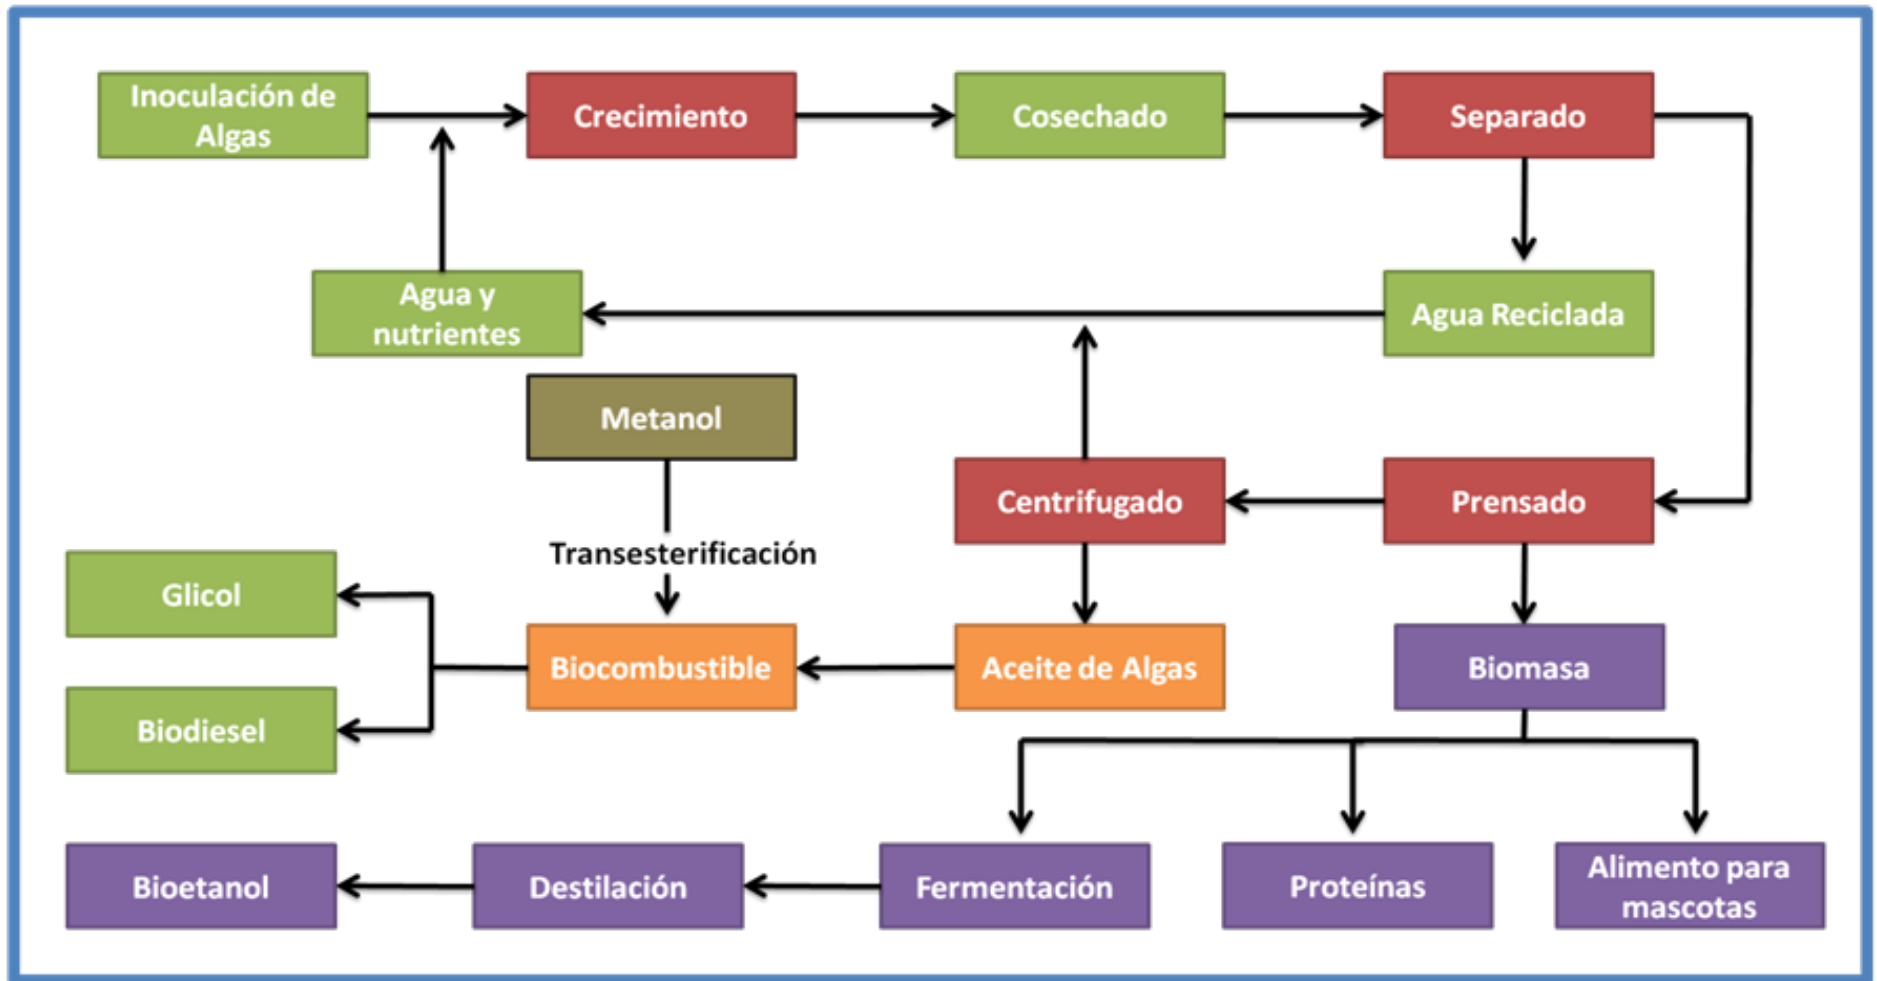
Inoculación de Algas

Crecimiento

Cosechado

Separado

Agua y nutrientes

Agua Reciclada

Metanol

Centrifugado

Prensado

Transesterificación

Glicol

Biocombustible

Aceite de Algas

Biomasa

Biodiesel

Bioetanol

Destilación

Fermentación

Proteínas

Alimento para mascotas